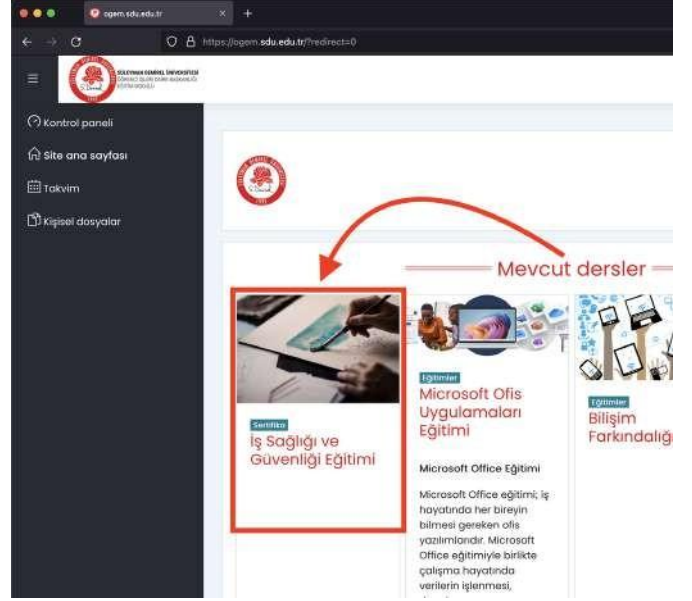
ogem.sdu.edu.tr

https://ogem.sdu.edu.tr/?redirect=0

SÜLEYMAN DEMİREL ÜNİVERSİTESİ

Kontrol paneli

Site ana sayfası

Takvim

Kişisel dosyalar

Mevcut dersler

Sertifika

İş Sağlığı ve Güvenliği Eğitimi

Eğitimler

Microsoft Ofis Uygulamaları Eğitimi

Microsoft Office Eğitimi

Microsoft Office eğitimi; iş hayatında her bireyin bilmesi gereken ofis yazılımlarıdır. Microsoft Office eğitimiyle birlikte çalışma hayatında verilerin işlenmesi,

Eğitimler

Bilişim Farkındalığ